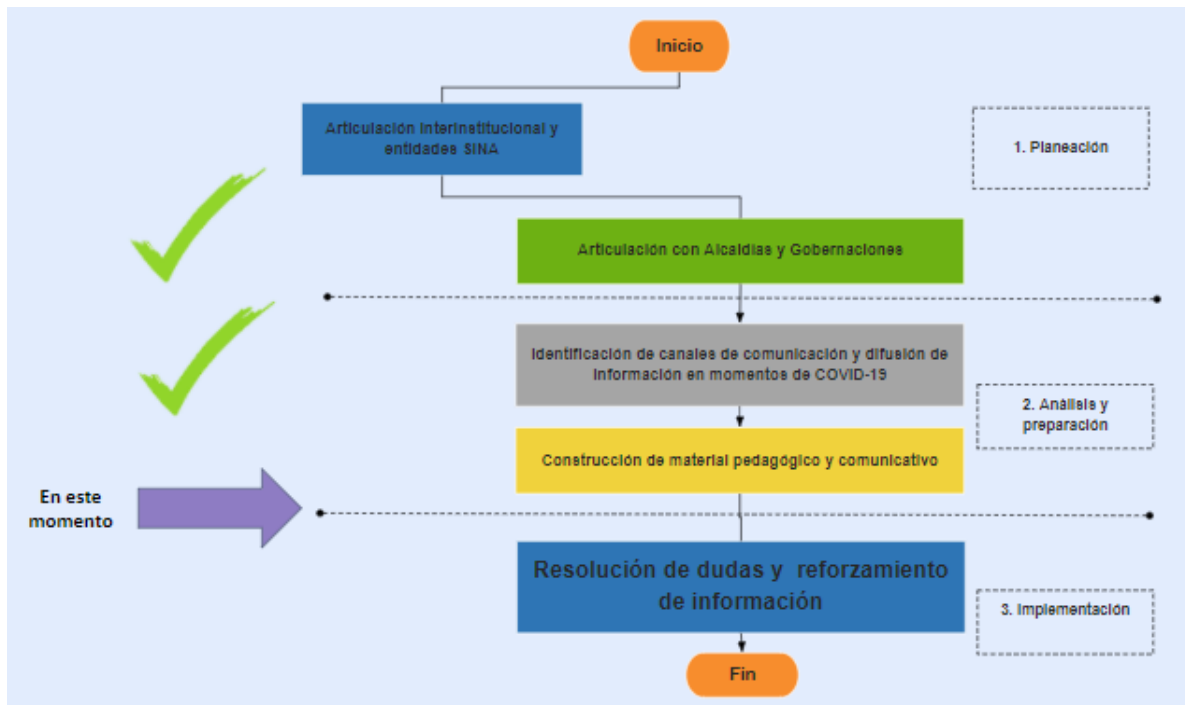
Inicio

Articulación interinstitucional y entidades SINA

1. Planeación

Articulación con Alcaldías y Gobernaciones

Identificación de canales de comunicación y difusión de información en momentos de COVID-19

2. Análisis y preparación

Construcción de material pedagógico y comunicativo

En este momento

Resolución de dudas y reforzamiento de información

3. Implementación

Fin